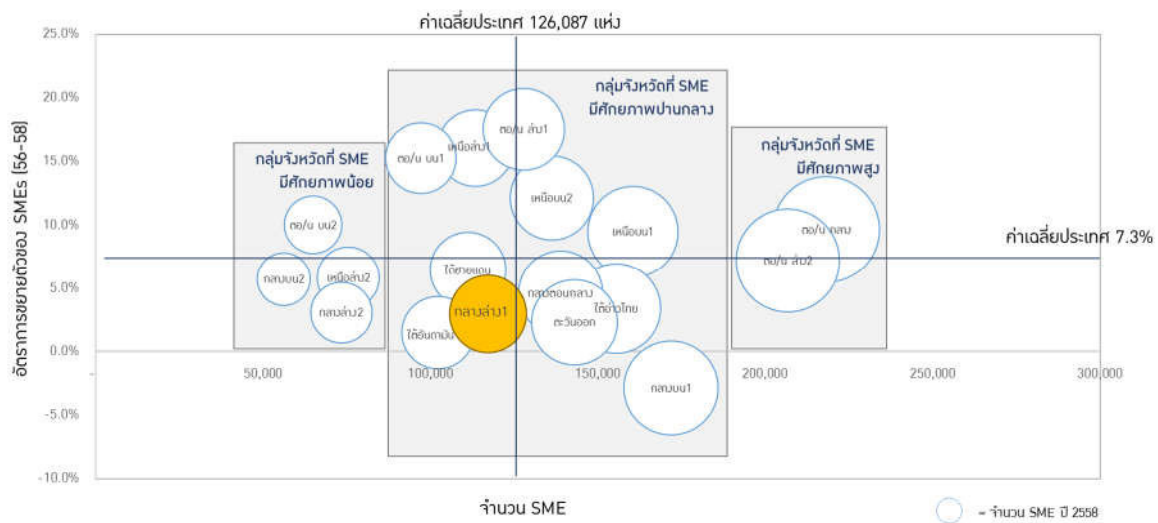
ค่าเฉลี่ยประเทศ 126,087 แห่ง

25.0%
20.0%
15.0%
10.0%
5.0%
0.0%
-5.0%
-10.0%

อัตราการขยายตัวของ SMEs [56-58]

กลุ่มจังหวัดที่ SME มีศักยภาพน้อย

กลุ่มจังหวัดที่ SME มีศักยภาพปานกลาง

กลุ่มจังหวัดที่ SME มีศักยภาพสูง

ค่าเฉลี่ยประเทศ 7.3%

ตอ/น บน2
กลางบน2
เหนือล่าง2
กลางล่าง2
ตอ/น บน1
เหนือล่าง1
ตอ/น ล่าง1
เหนือบน2
เหนือบน1
ใต้ชายแดน
กลางล่าง1
ใต้อันดามัน
กลางตอนกลาง
ใต้อ่าวไทย
ตะวันออก
กลางบน1
ตอ/น กลาง
ตอ/น ล่าง2

50,000
100,000
150,000
200,000
250,000
300,000

จำนวน SME

= จำนวน SME ปี 2558